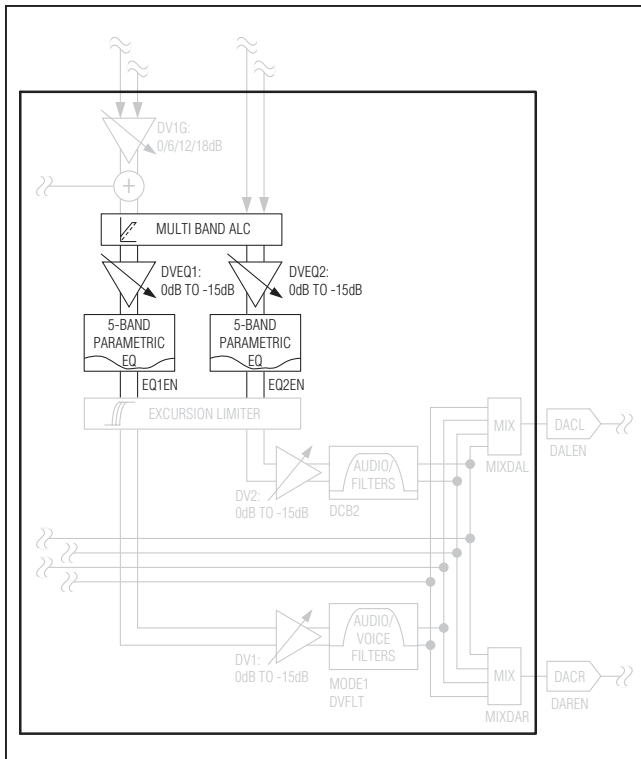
DV1G:
0/6/12/18dB

MULTI BAND ALC

DVEQ1:
0dB TO -15dB

DVEQ2:
0dB TO -15dB

5-BAND
PARAMETRIC
EQ

5-BAND
PARAMETRIC
EQ

EQ1EN

EQ2EN

EXCURSION LIMITER

MIX

DACL

MIXDAL

DALEN

DV2:
0dB TO -15dB

AUDIO/
FILTERS

DCB2

DV1:
0dB TO -15dB

AUDIO/
VOICE
FILTERS

MODE1
DVFLT

MIX

DACR

MIXDAR

DAREN